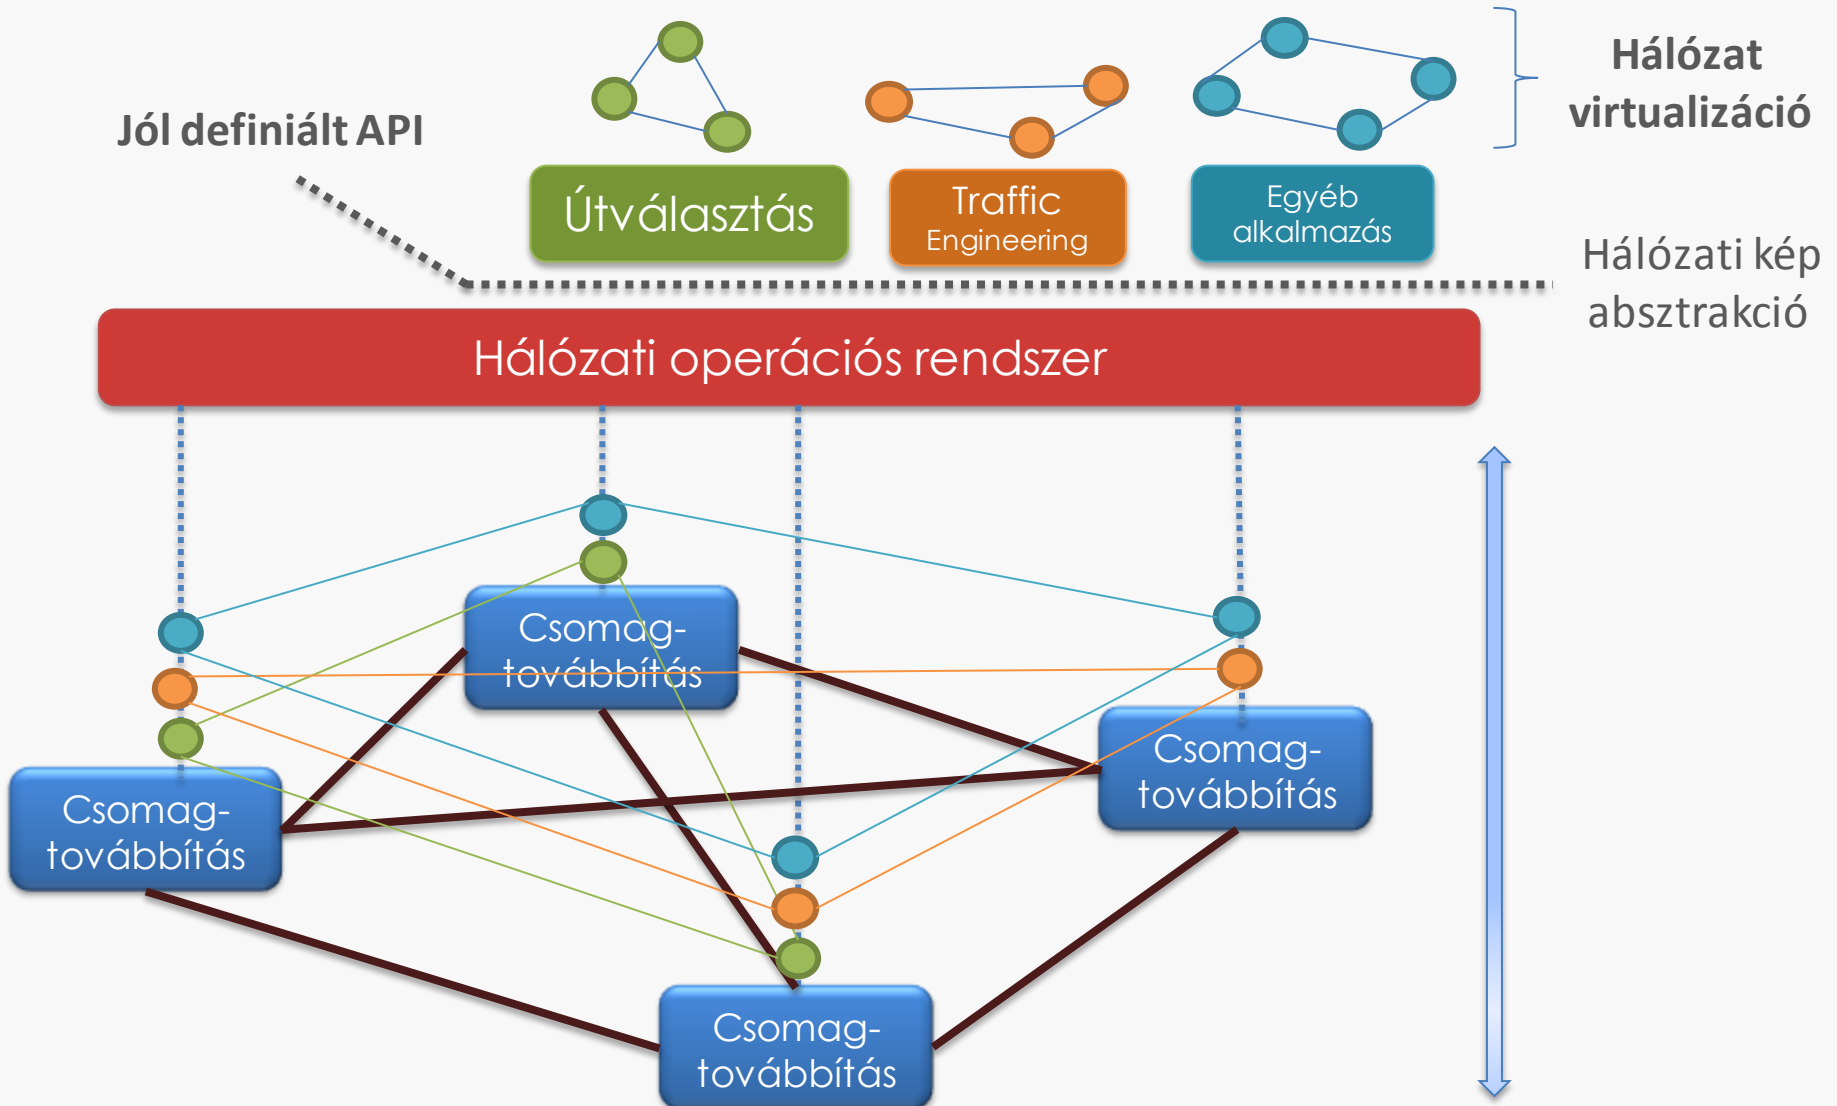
Jól definiált API

Útválasztás

Traffic Engineering

Egyéb alkalmazás

Hálózat virtualizáció

Hálózati kép absztrakció

Hálózati operációs rendszer

Csomag-továbbítás

Csomag-továbbítás

Csomag-továbbítás

Csomag-továbbítás